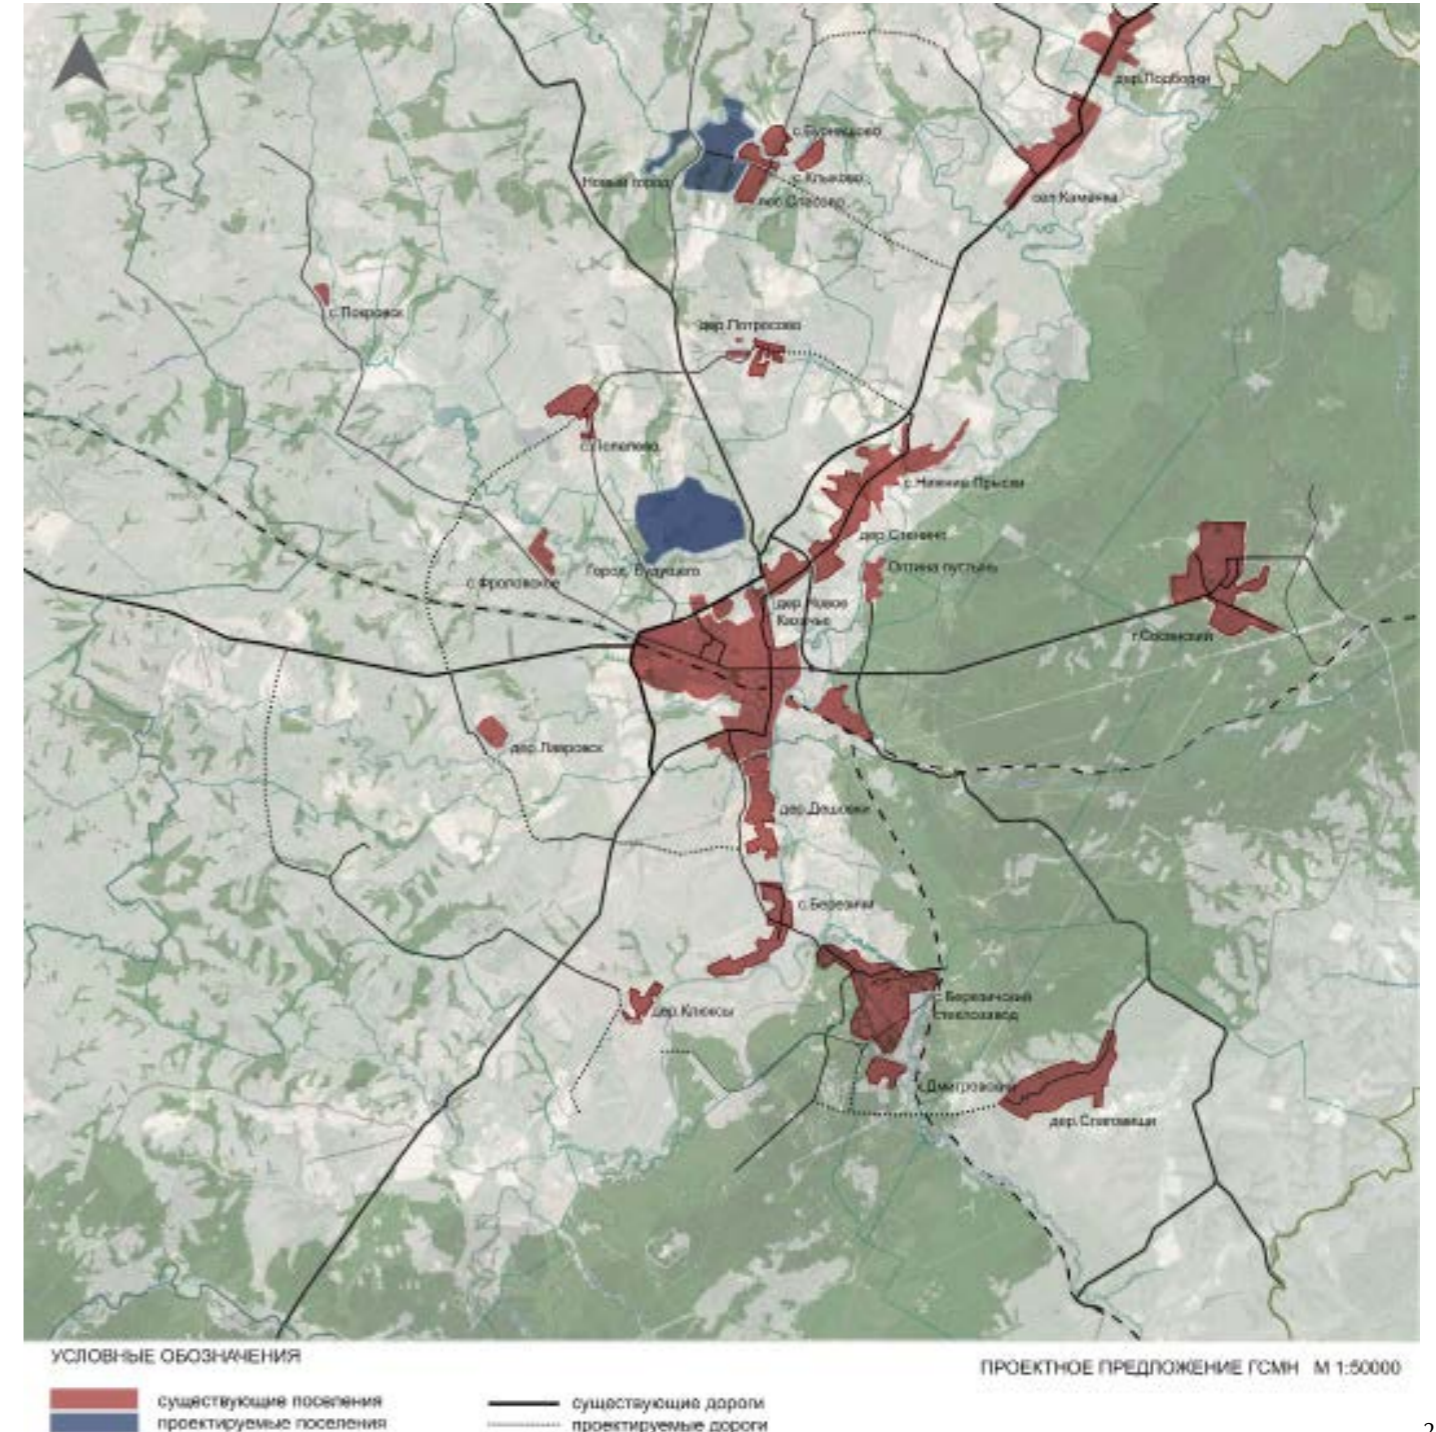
дер.Подборки
с.Бурнашово
Новый город
с.Клыково
пос.Спасово
пос.Каменка
с.Покровск
дер.Потросово
с.Попелево
с.Нижние Прыски
дер.Стенино
Оптина пустынь
с.Фроловское
Город Будущего
дер.Новое Казачье
г.Сосенский
дер.Лавровск
дер.Дешовки
с.Березичи
дер.Клюксы
Березичский стеклозавод
с.Дмитровский
дер.Слаговищи

УСЛОВНЫЕ ОБОЗНАЧЕНИЯ
ПРОЕКТНОЕ ПРЕДЛОЖЕНИЕ ГСМН М 1:50000
существующие поселения
проектируемые поселения
существующие дороги
проектируемые дороги
2